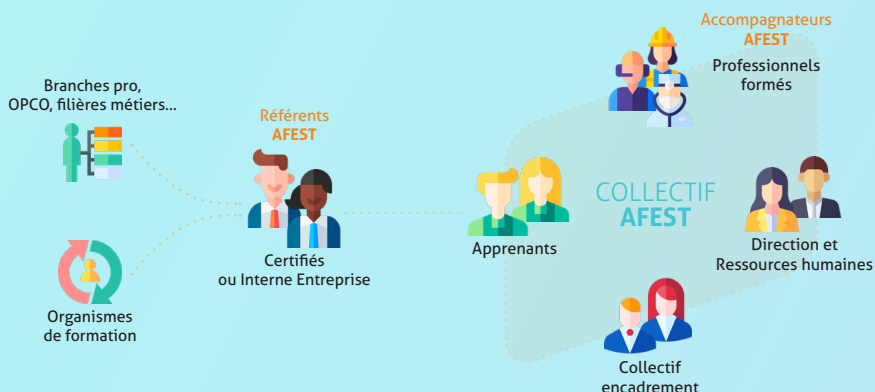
Branches pro, OPCO, filières métiers...

Organismes de formation

Référents AFEST

Certifiés ou Interne Entreprise

Apprenants

COLLECTIF AFEST

Accompagnateurs AFEST

Professionnels formés

Direction et Ressources humaines

Collectif encadrement